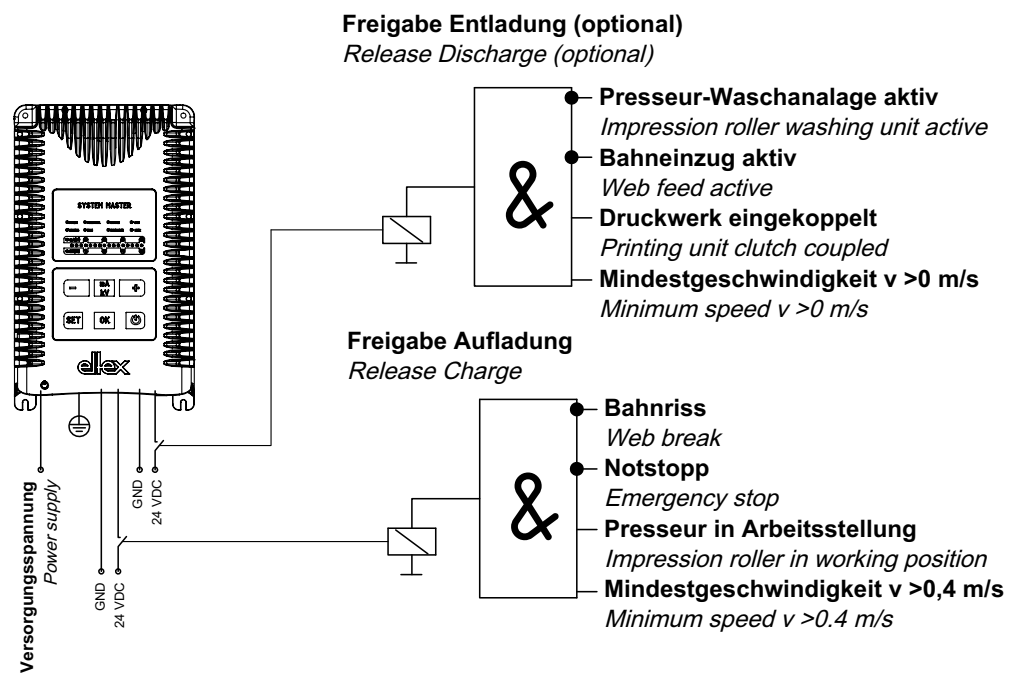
Freigabe Entladung (optional)
Release Discharge (optional)

SYSTEM MASTER

SET OK

ellex

&

Presseur-Waschanalage aktiv
Impression roller washing unit active

Bahneinzug aktiv
Web feed active

Druckwerk eingekoppelt
Printing unit clutch coupled

Mindestgeschwindigkeit v >0 m/s
Minimum speed v >0 m/s

Freigabe Aufladung
Release Charge

&

Bahnriss
Web break

Notstopp
Emergency stop

Presseur in Arbeitsstellung
Impression roller in working position

Mindestgeschwindigkeit v >0,4 m/s
Minimum speed v >0.4 m/s

GND
24 VDC

GND
24 VDC

Versorgungsspannung
Power supply